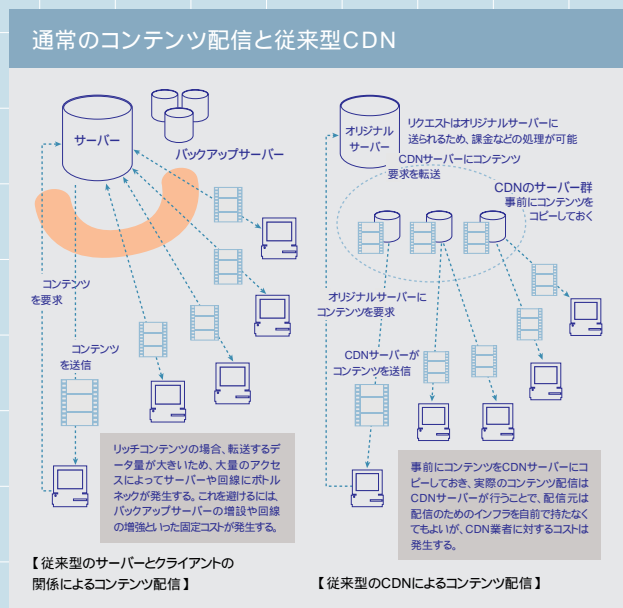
通常のコンテンツ配信と従来型CDN

サーバー

バックアップサーバー

コンテンツを要求

コンテンツを送信

リッチコンテンツの場合、転送するデータ量が大きいため、大量のアクセスによってサーバーや回線にボトルネックが発生する。これを避けるには、バックアップサーバーの増設や回線の増強といった固定コストが発生する。

【 従来型のサーバーとクライアントの関係によるコンテンツ配信 】

オリジナルサーバー

リクエストはオリジナルサーバーに送られるため、課金などの処理が可能

CDNサーバーにコンテンツ要求を転送

CDNのサーバー群
事前にコンテンツをコピーしておく

オリジナルサーバーにコンテンツを要求

CDNサーバーがコンテンツを送信

事前にコンテンツをCDNサーバーにコピーしておき、実際のコンテンツ配信はCDNサーバーが行うことで、配信元は配信のためのインフラを自前で持たなくてもよいが、CDN業者に対するコストは発生する。

【 従来型のCDNによるコンテンツ配信 】